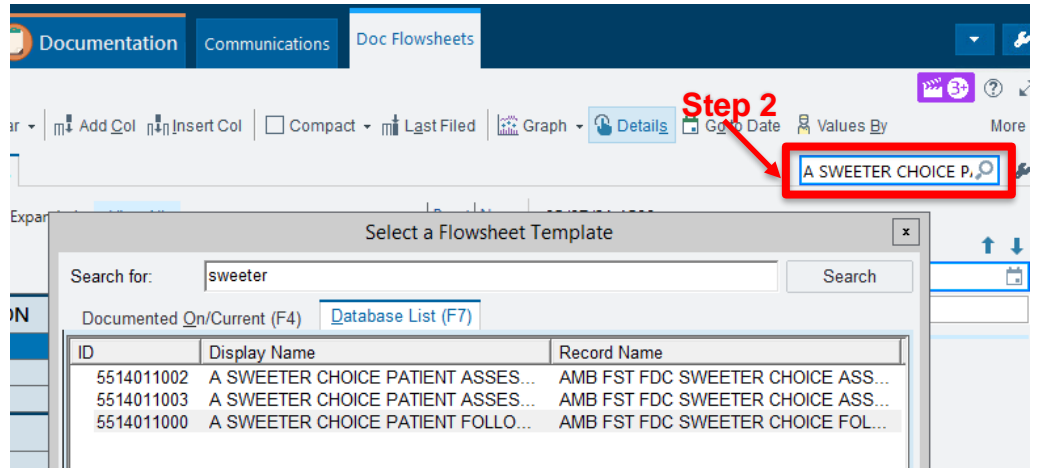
Documentation Communications Doc Flowsheets

3+ ?

Step 2

ar Add Col Insert Col Compact Last Filed Graph Details Go to Date Values By More

A SWEETER CHOICE P

Expan

Select a Flowsheet Template

Search for: sweeter Search

Documented On/Current (F4) Database List (F7)

ON

| ID | Display Name | Record Name |
|---|---|---|
| 5514011002 | A SWEETER CHOICE PATIENT ASSES... | AMB FST FDC SWEETER CHOICE ASS... |
| 5514011003 | A SWEETER CHOICE PATIENT ASSES... | AMB FST FDC SWEETER CHOICE ASS... |
| 5514011000 | A SWEETER CHOICE PATIENT FOLLO... | AMB FST FDC SWEETER CHOICE FOL... |